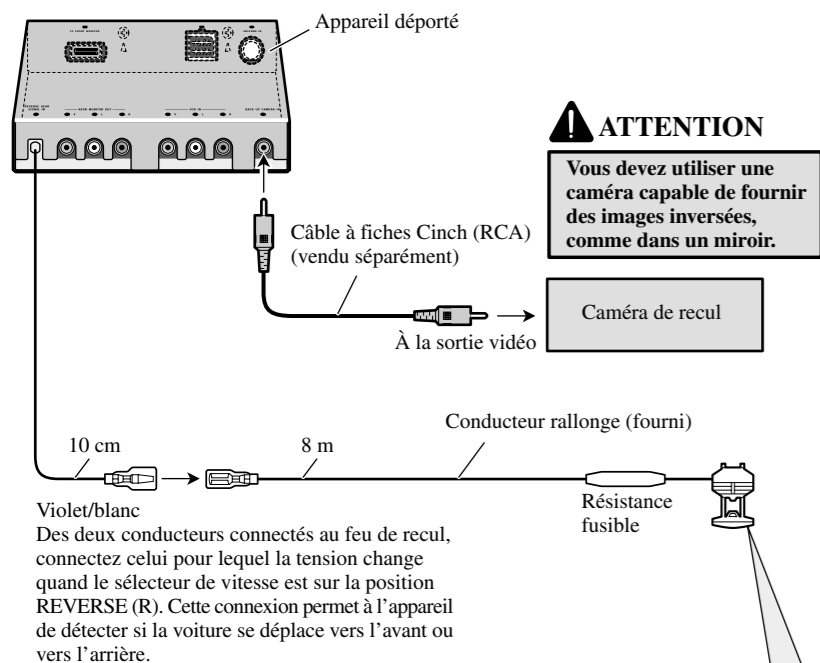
Appareil déporté

ATTENTION

Vous devez utiliser une caméra capable de fournir des images inversées, comme dans un miroir.

Câble à fiches Cinch (RCA) (vendu séparément)

Caméra de recul

À la sortie vidéo

Conducteur rallonge (fourni)

10 cm

8 m

Violet/blanc

Des deux conducteurs connectés au feu de recul, connectez celui pour lequel la tension change quand le sélecteur de vitesse est sur la position REVERSE (R). Cette connexion permet à l’appareil de détecter si la voiture se déplace vers l’avant ou vers l’arrière.

Résistance fusible